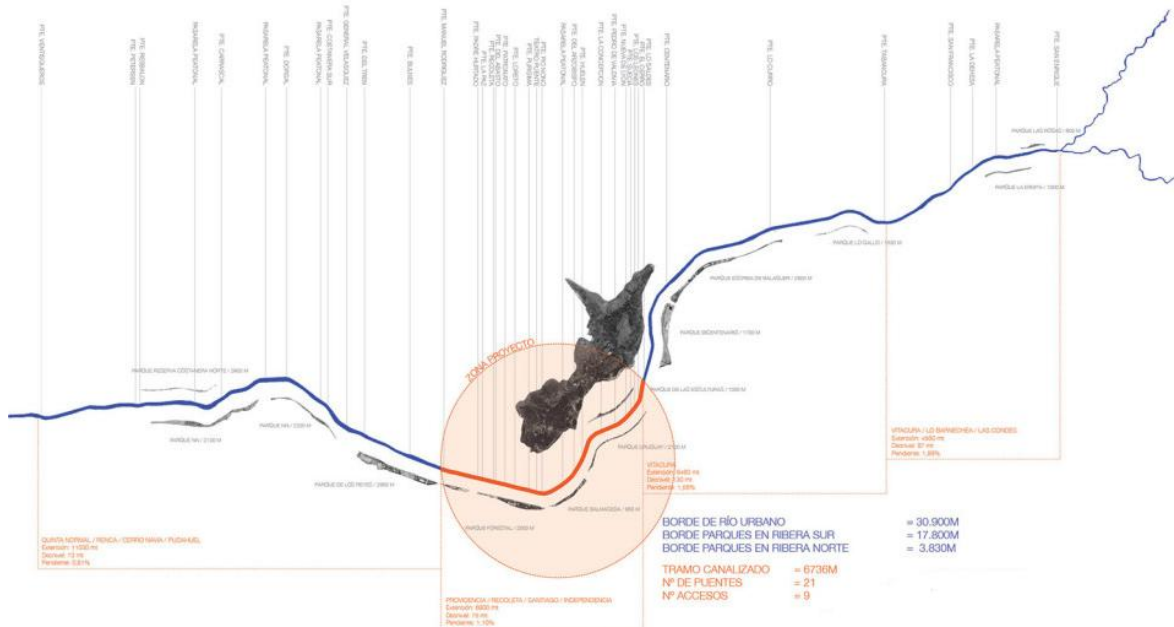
ZONA PROYECTO

PARQUE RESERVA COSTANERA NORTE / 2800 M
PARQUE MAI / 2100 M
PARQUE MAI / 2200 M
PARQUE DE LOS REYES / 2800 M
PARQUE FORESTAL / 2000 M
PARQUE BALMACEDA / 900 M
PARQUE URUGUAY / 2100 M
PARQUE DE LAS ESCULTURAS / 1000 M
PARQUE BICENTENARIO / 1100 M
PARQUE ESCRIVA DE BALAGUER / 2800 M
PARQUE LO GALLO / 1600 M
PARQUE LAS ROSAS / 800 M
PARQUE LA ERMITA / 1300 M

QUINTA NORMAL / RENCA / CERRO NAVIA / PUDAHUEL
Extensión: 11000 ml
Desnivel: 12 mt
Pendiente: 0,81%

PROVIDENCIA / RECOLETA / SANTIAGO / INDEPENDENCIA
Extensión: 6800 ml
Desnivel: 75 mt
Pendiente: 1,10%

VITACURA
Extensión: 5440 ml
Desnivel: 100 mt
Pendiente: 1,88%

VITACURA / LO BARNECHEA / LAS CONDES
Extensión: 4850 ml
Desnivel: 87 mt
Pendiente: 1,89%

BORDE DE RÍO URBANO = 30.900M
BORDE PARQUES EN RIBERA SUR = 17.800M
BORDE PARQUES EN RIBERA NORTE = 3.830M

TRAMO CANALIZADO = 6736M
Nº DE PUENTES = 21
Nº ACCESOS = 9